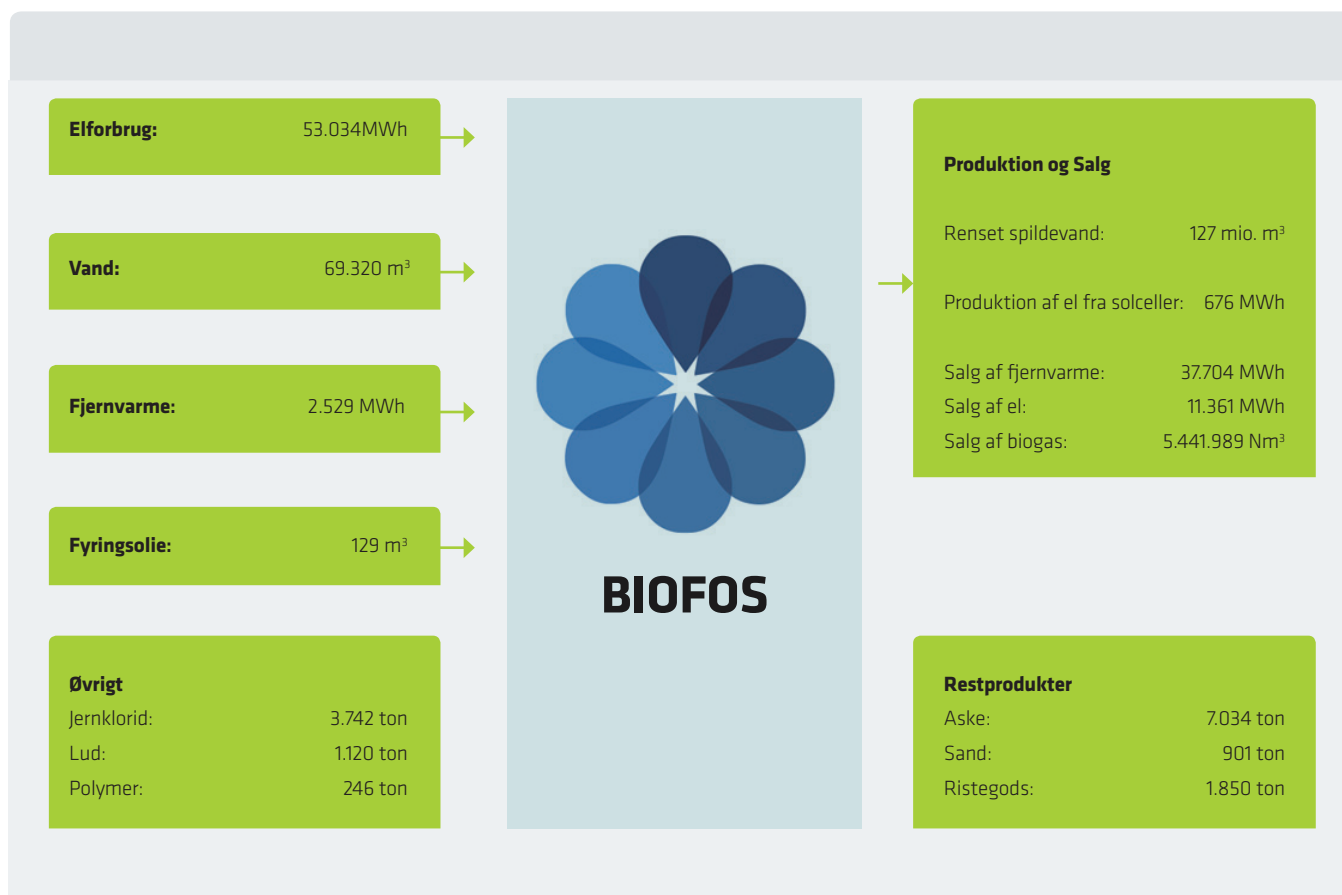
Elforbrug: 53.034MWh

Vand: 69.320 $m^3$

Fjernvarme: 2.529 MWh

Fyringsolie: 129 $m^3$

Øvrigt
Jernklorid: 3.742 ton
Lud: 1.120 ton
Polymer: 246 ton

BIOFOS

Produktion og Salg

Renset spildevand: 127 mio. $m^3$

Produktion af el fra solceller: 676 MWh

Salg af fjernvarme: 37.704 MWh
Salg af el: 11.361 MWh
Salg af biogas: 5.441.989 $Nm^3$

Restprodukter
Aske: 7.034 ton
Sand: 901 ton
Ristegods: 1.850 ton